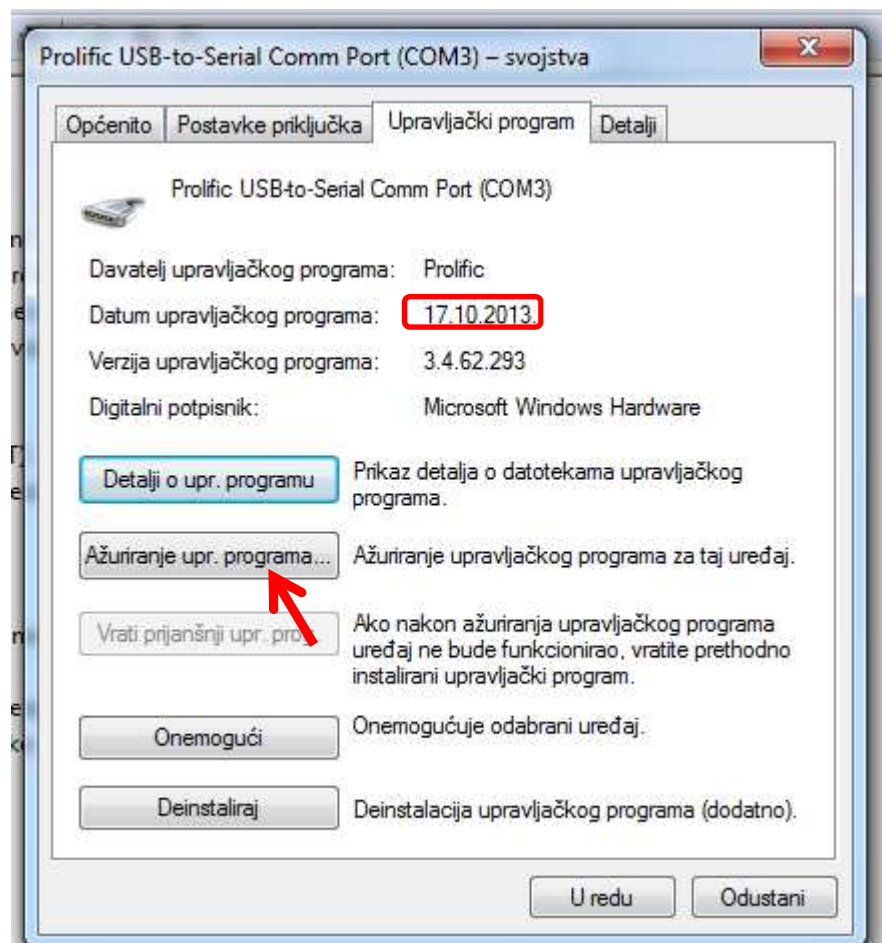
Prolific USB-to-Serial Comm Port (COM3) – svojstva

Općenito | Postavke priključka | Upravljački program | Detalji

Prolific USB-to-Serial Comm Port (COM3)

Davatelj upravljačkog programa: Prolific

Datum upravljačkog programa: 17.10.2013.

Verzija upravljačkog programa: 3.4.62.293

Digitalni potpisnik: Microsoft Windows Hardware

Detalji o upr. programu — Prikaz detalja o datotekama upravljačkog programa.

Ažuriranje upr. programa... — Ažuriranje upravljačkog programa za taj uređaj.

Vrati prijanšnji upr. prog — Ako nakon ažuriranja upravljačkog programa uređaj ne bude funkcionirao, vratite prethodno instalirani upravljački program.

Onemogući — Onemogućuje odabrani uređaj.

Deinstaliraj — Deinstalacija upravljačkog programa (dodatno).

U redu | Odustani